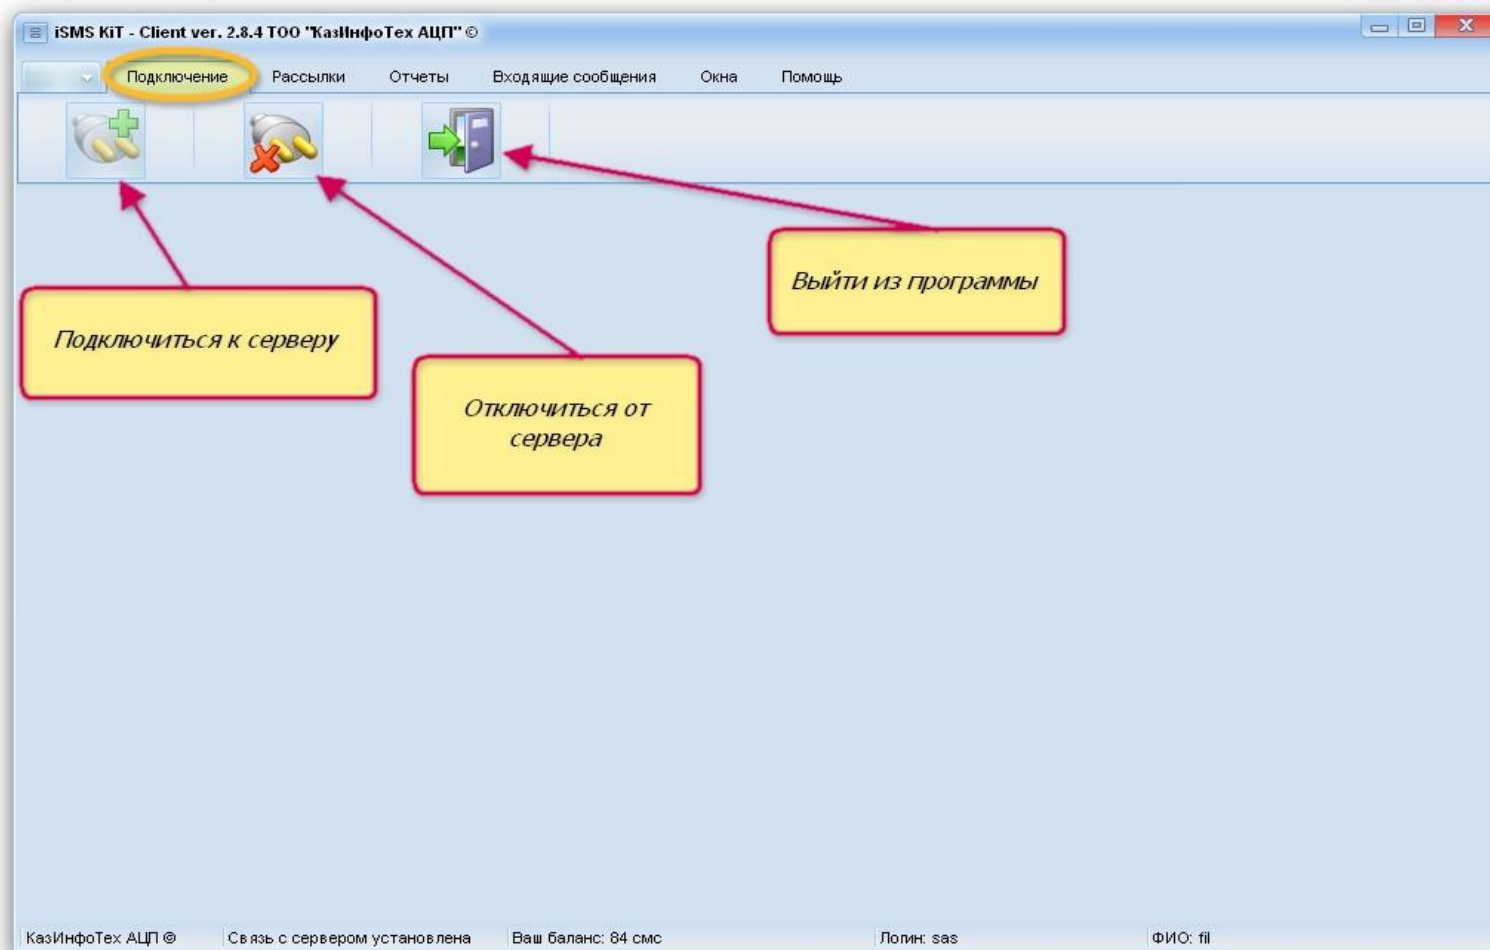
iSMS KiT - Client ver. 2.8.4 ТОО "КазИнфоТех АЦП" ©

Подключение Рассылки Отчеты Входящие сообщения Окна Помощь

Выйти из программы

Подключиться к серверу

Отключиться от сервера

КазИнфоТех АЦП © Связь с сервером установлена Ваш баланс: 84 смс Логин: sas ФИО: fil